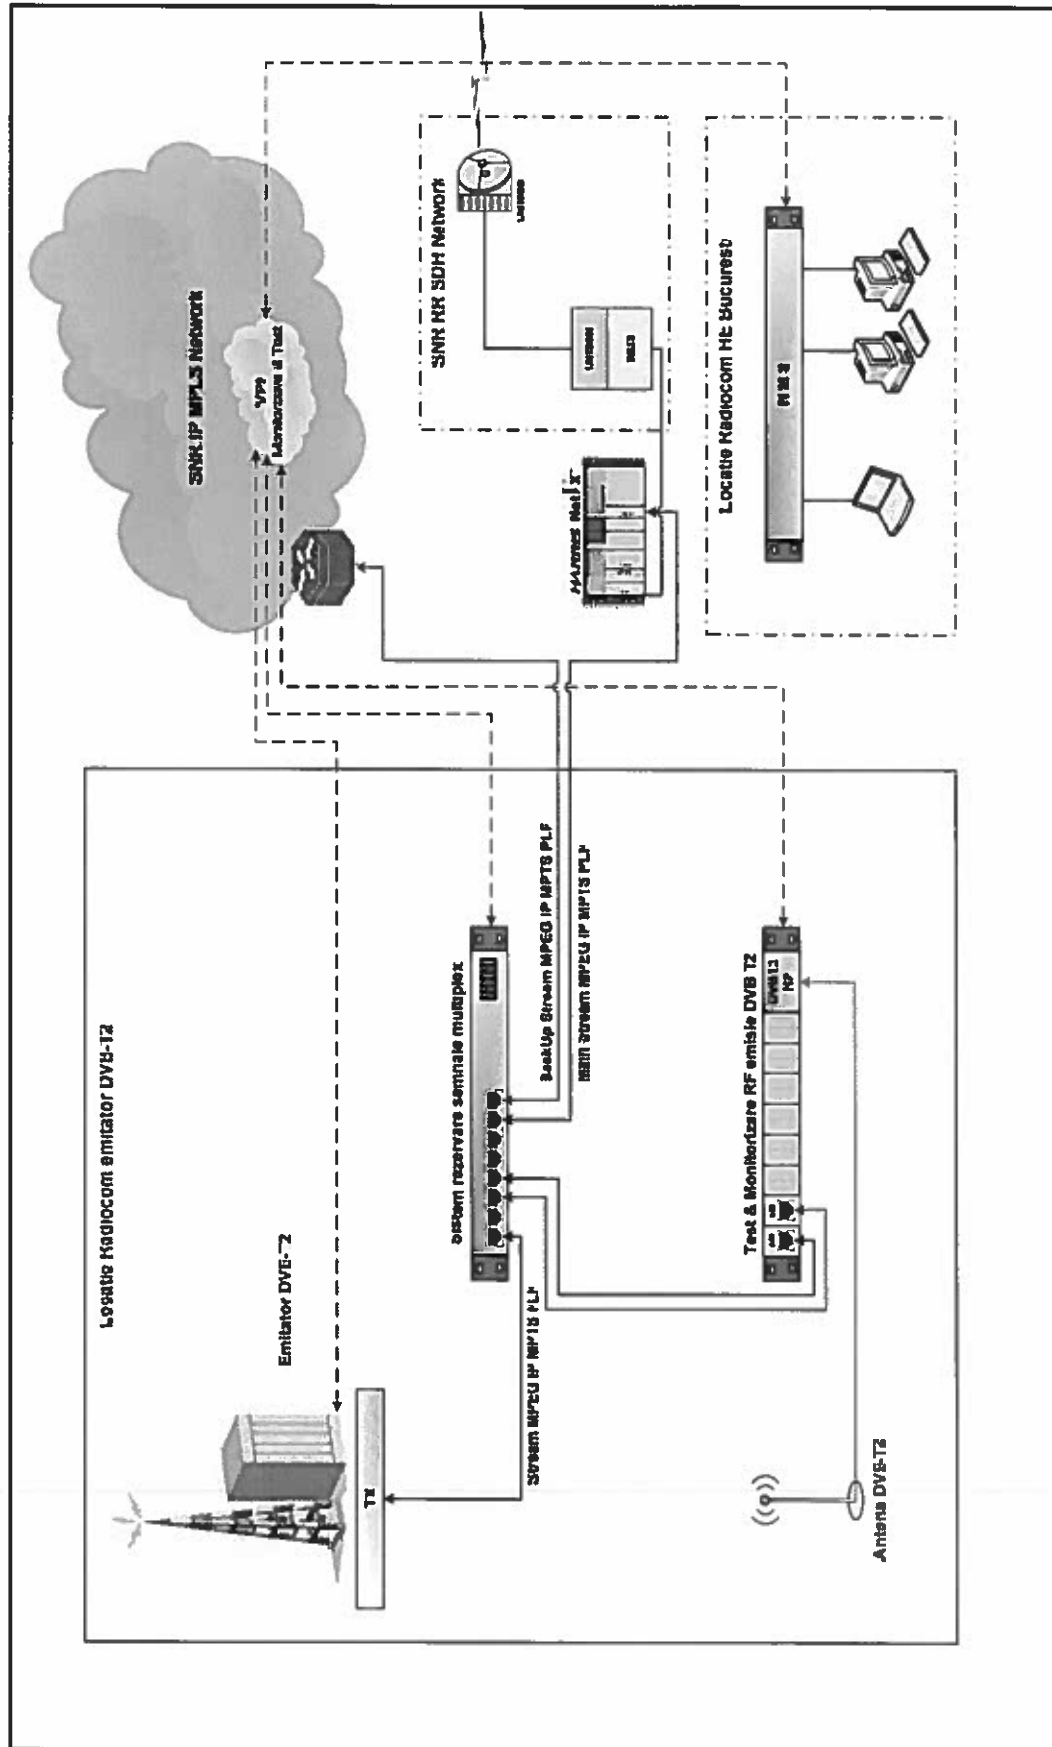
Locatie Radiocom emitator DVB-T2

Emitator DVB-T2

TX

Stream MPEG IP MPTS PLP

Sistem rezervare semnale multiplex

BackUp Stream MPEG IP MPTS PLP

Main Stream MPEG IP MPTS PLP

Test & Monitorizare RF emisie DVB T2

DVB-T2 HP

Antena DVB-T2

SNR IP MPLS Network

VPN Monitorizare si Test

SNR RR SDH Network

MARCONI Net X

Locatie Radiocom RC Bucuresti